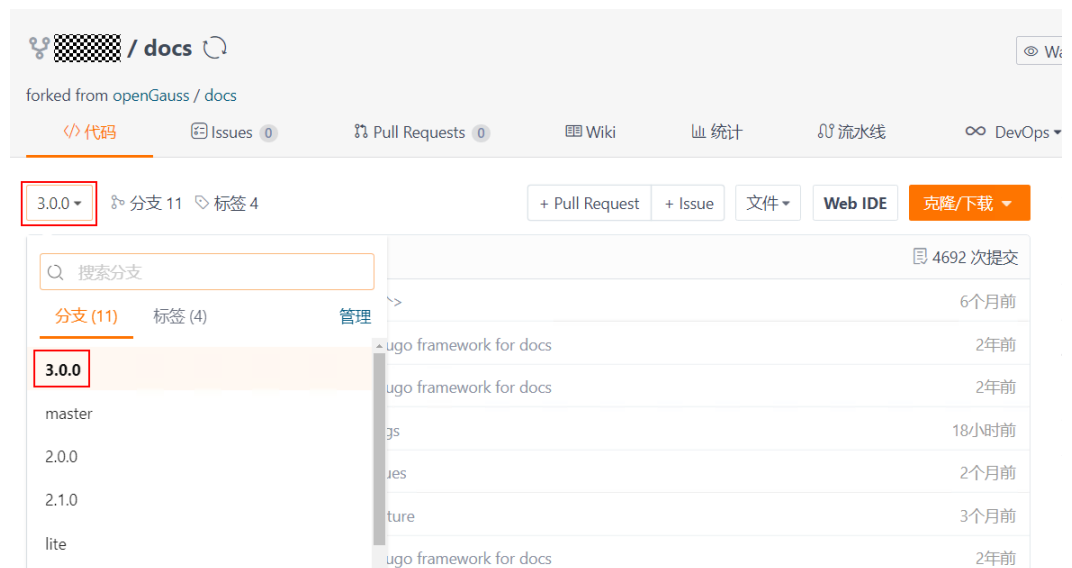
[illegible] / docs

Wa

forked from openGauss / docs

代码 Issues 0 Pull Requests 0 Wiki 统计 流水线 DevOps

3.0.0 分支 11 标签 4

+ Pull Request + Issue 文件 Web IDE 克隆/下载

搜索分支

分支 (11) 标签 (4) 管理

3.0.0

master

2.0.0

2.1.0

lite

4692 次提交

^> 6个月前

ugo framework for docs 2年前

ugo framework for docs 2年前

gs 18小时前

ues 2个月前

ture 3个月前

ugo framework for docs 2年前